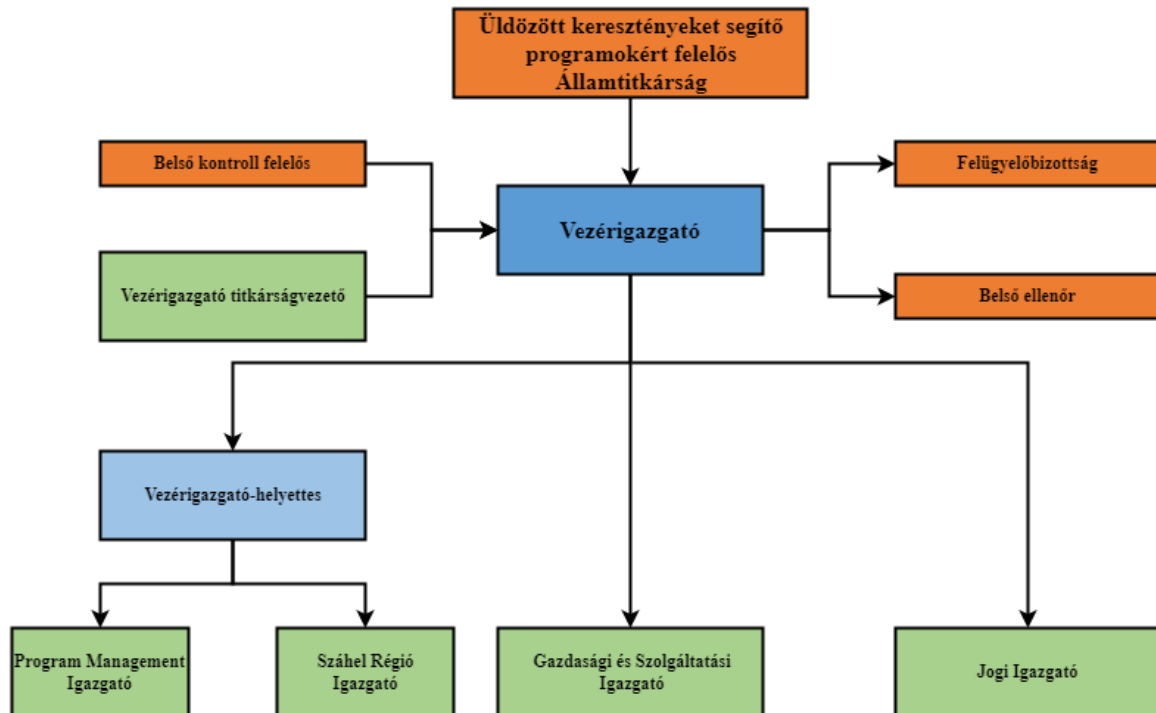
Üldözött keresztényeket segítő programokért felelős Államtitkárság

Belső kontroll felelős

Vezérigazgató titkárságvezető

Vezérigazgató

Felügyelőbizottság

Belső ellenőr

Vezérigazgató-helyettes

Program Management Igazgató

Száhel Régió Igazgató

Gazdasági és Szolgáltatási Igazgató

Jogi Igazgató